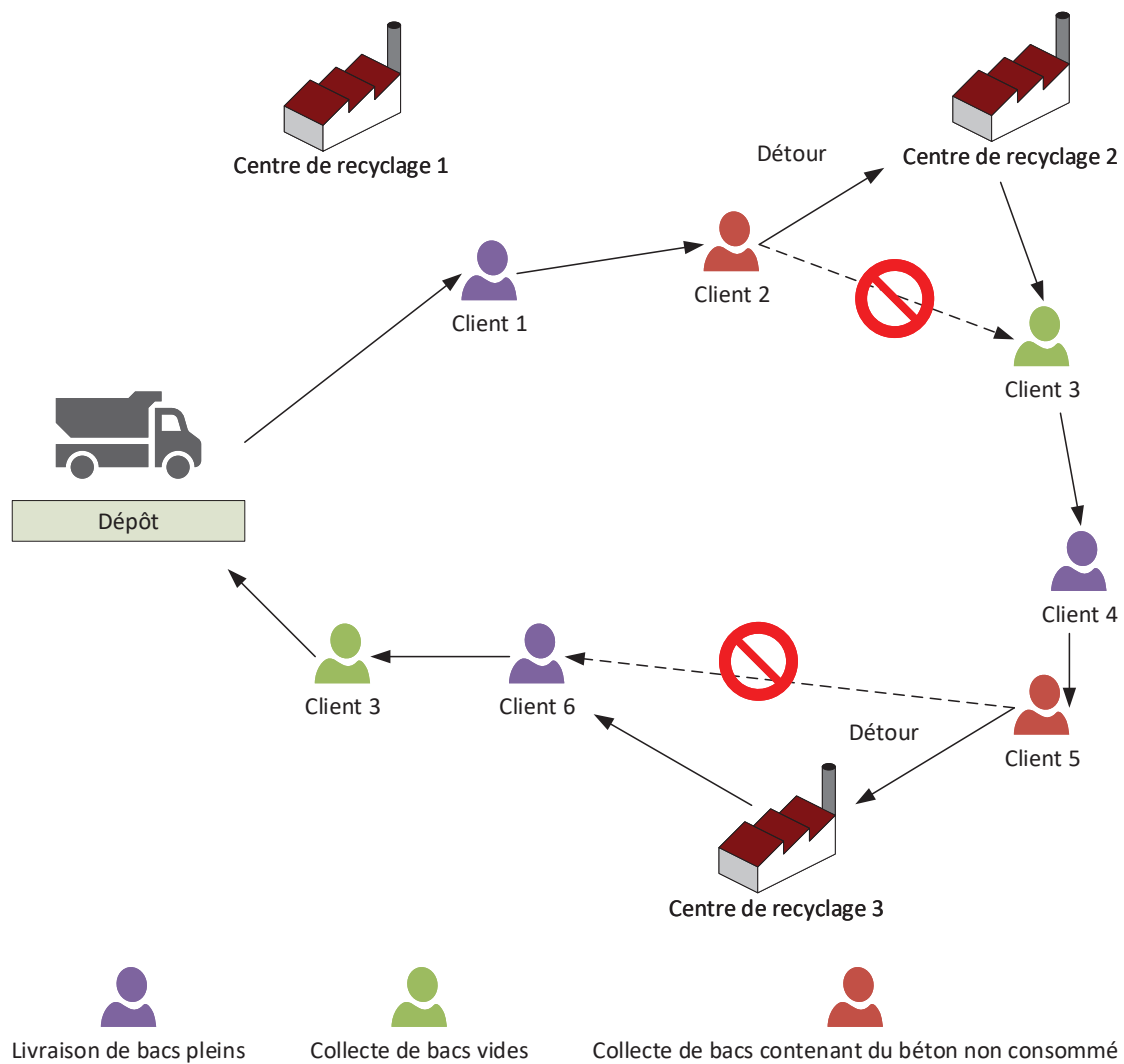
Centre de recyclage 1

Détour

Centre de recyclage 2

Client 1

Client 2

Client 3

Dépôt

Client 4

Client 3

Client 6

Détour

Client 5

Centre de recyclage 3

Livraison de bacs pleins

Collecte de bacs vides

Collecte de bacs contenant du béton non consommé